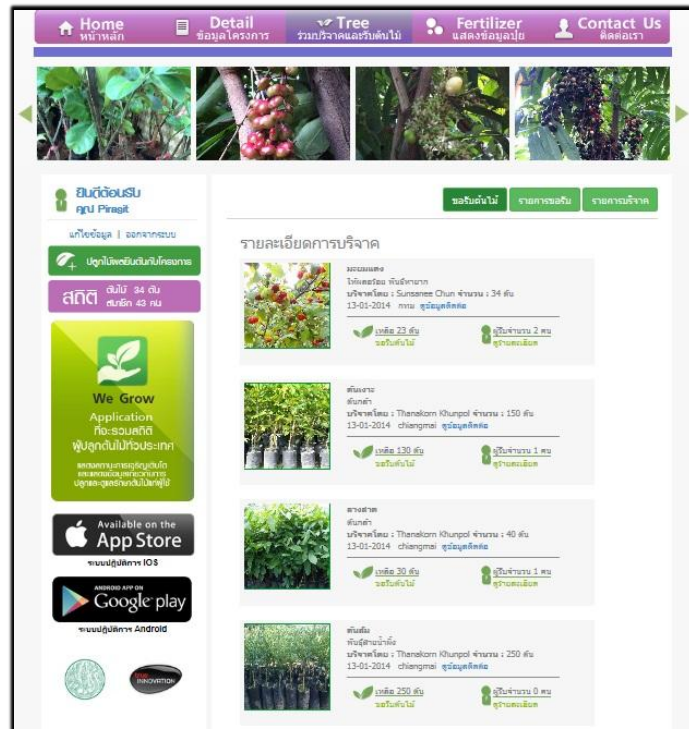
Home
หน้าหลัก

Detail
ข้อมูลโครงการ

Tree
ร่วมบริจาคและรับต้นไม้

Fertilizer
แสดงข้อมูลปุ๋ย

Contact Us
ติดต่อเรา

ยินดีต้อนรับ
คุณ Pirasit

แก้ไขข้อมูล | ออกจากระบบ

ปลูกไม้เพื่อยืนต้นกับโครงการ

สถิติ ต้นไม้ 34 ต้น สมาชิก 43 คน

We Grow
Application
ที่จะรวมสถิติ ผู้ปลูกต้นไม้ทั่วประเทศ

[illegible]

Available on the
App Store
ระบบปฏิบัติการ IOS

ANDROID APP ON
Google play
ระบบปฏิบัติการ Android

INNOVATION

ขอรับต้นไม้ | รายการขอรับ | รายการบริจาค

รายละเอียดการบริจาค

มะยมแดง
ไม้ผลยืนต้น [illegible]
บริจาคโดย : Sunsanee Chun จำนวน : 34 ต้น
13-01-2014 กทม ดูข้อมูลติดต่อ
เหลือ 23 ต้น
ขอรับต้นไม้
ผู้รับจำนวน 2 คน
ดูรายละเอียด

ต้นยาง
ต้นกล้า
บริจาคโดย : Thanakorn Khunpol จำนวน : 150 ต้น
13-01-2014 chiangmai ดูข้อมูลติดต่อ
เหลือ 130 ต้น
ขอรับต้นไม้
ผู้รับจำนวน 1 คน
ดูรายละเอียด

ตะเคียน
ต้นกล้า
บริจาคโดย : Thanakorn Khunpol จำนวน : 40 ต้น
13-01-2014 chiangmai ดูข้อมูลติดต่อ
เหลือ 30 ต้น
ขอรับต้นไม้
ผู้รับจำนวน 1 คน
ดูรายละเอียด

ต้นสัก
พันธุ์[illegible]
บริจาคโดย : Thanakorn Khunpol จำนวน : 250 ต้น
13-01-2014 chiangmai ดูข้อมูลติดต่อ
เหลือ 250 ต้น
ขอรับต้นไม้
ผู้รับจำนวน 0 คน
ดูรายละเอียด